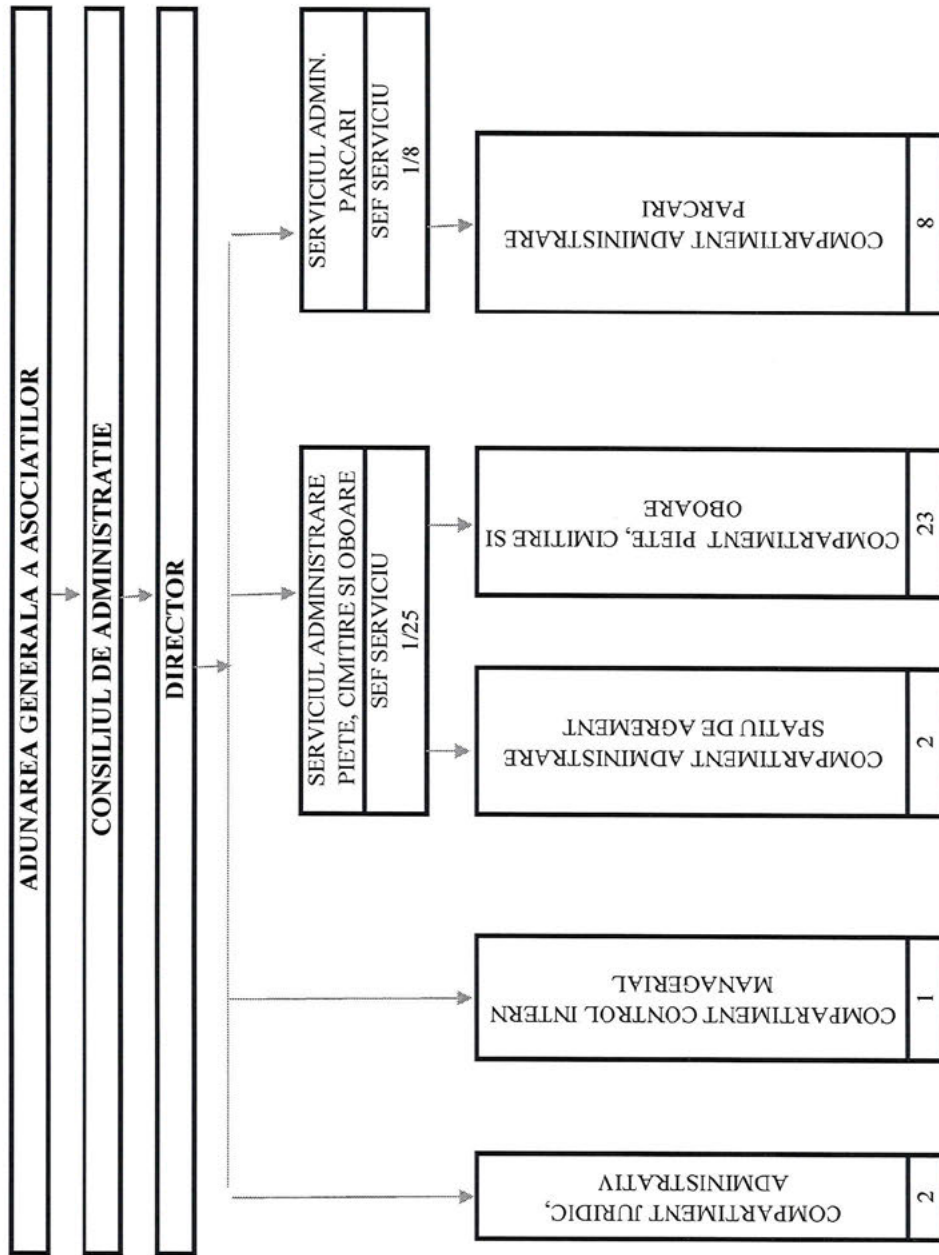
ADUNAREA GENERALA A ASOCIATILOR

CONSILIUL DE ADMINISTRATIE

DIRECTOR

SERVICIUL ADMIN. PARCARI
SEF SERVICIU
1/8

SERVICIUL ADMINISTRARE PIETE, CIMITIRE SI OBOARE
SEF SERVICIU
1/25

COMPARTIMENT ADMINISTRARE PARCARI
8

COMPARTIMENT PIETE, CIMITIRE SI OBOARE
23

COMPARTIMENT ADMINISTRARE SPATIU DE AGREMENT
2

COMPARTIMENT CONTROL INTERN MANAGERIAL
1

COMPARTIMENT JURIDIC, ADMINISTRATIV
2